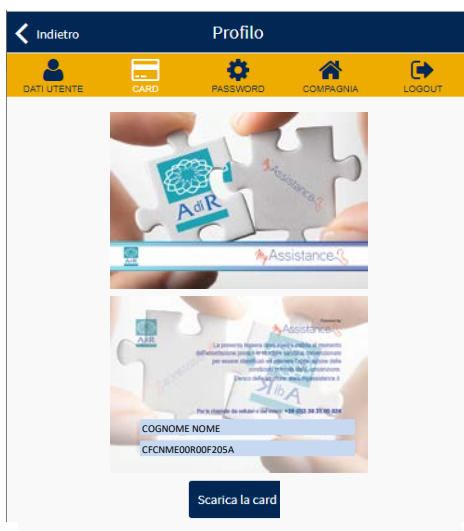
Indietro

Profilo

DATI UTENTE

CARD

PASSWORD

COMPAGNIA

LOGOUT

A di R

MyAssistance

AdiR

MyAssistance

Assistance

La presente tessera dovrà essere esibita al momento dell'accettazione presso le strutture sanitarie convenzionate per essere identificati ed ottenere l'applicazione delle condizioni tariffarie dell'associazione.
L'elenco delle strutture è su: www.myassistance.it

Per le chiamate da cellulare e dall'estero: +39 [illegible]

A di R

COGNOME NOME

CFCNME00R00F205A

Scarica la card